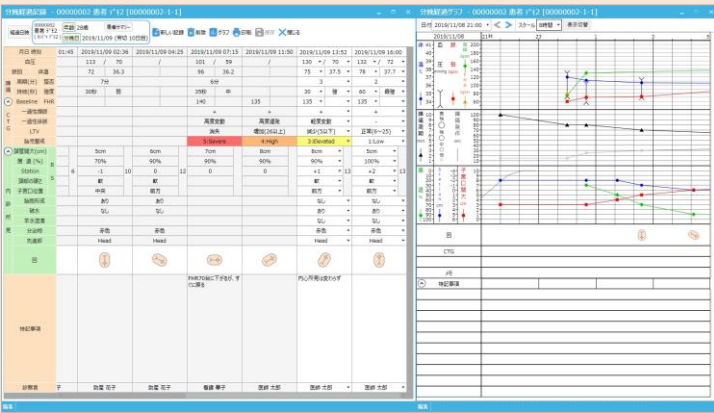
分娩経過記録 - 00000002 患者 ﾃﾞﾓ2 [00000002-1-1]

経過日数 00000002 患者 ﾃﾞﾓ2 年齢 29歳 患者サマリー 分娩日 2019/11/09 (妊娠 10日目)

新しい記録 削除 グラフ 印刷 保存 閉じる

| 月日 時刻 | 01:45 | 2019/11/09 02:36 | 2019/11/09 04:25 | 2019/11/09 07:15 | 2019/11/09 11:50 | 2019/11/09 13:52 | 2019/11/09 16:00 |
|---|---|---|---|---|---|---|---|
| 血圧 | | 113 / 70 | / | 101 / 59 | / | 130 / 70 | 120 / 70 |
| 脈拍 体温 | | 72 36.3 | | 96 36.2 | | 75 37.5 | 78 37.7 |
| 陣痛 周期(分) 間歇 | | 7分 | | 5分 | | 3 | 2 |
| 持続(秒) 強度 | | 30秒 弱 | | 35秒 中 | | 30 強 | 60 最強 |
| Baseline FHR | | | | 140 | 135 | 135 | 135 |
| 一過性頻脈 | | | | + | | + | + |
| 一過性徐脈 | | | | 高度変動 | 高度遅延 | 軽度変動 | - |
| LTV | | | | 減失 | 増加(26以上) | 減少(5以下) | 正常(6~25) |
| 胎児機能 | | | | 5:Severe | 4:High | 3:Elevated | 1:Low |
| 子宮口開大(cm) | | 5cm | 6cm | 7cm | 8cm | 8cm | 9cm |
| 展退(%) | | 70% | 90% | 90% | 90% | 90% | 100% |
| Station | S 6 | -1 10 | 0 10 | 0 12 | 0 | +1 12 | +2 13 |
| 頸部の硬さ | | 軟 | 軟 | | | 軟 | 軟 |
| 子宮口位置 | | 中央 | 前方 | | | 前方 | 前方 |
| 胎胞形成 | | あり | あり | | | なし | なし |
| 破水 | | なし | なし | | | あり | あり |
| 羊水混濁 | | | | | | なし | なし |
| 分泌物 | | 赤色 | 赤色 | | | 赤色 | 赤色 |
| 先進部 | | Head | Head | | | Head | Head |
| 回 | | | | | | | |
| | | | | FHR70台に下がり、すぐに戻る | | 内診所見は変わらず | |
| 特記事項 | | | | | | | |
| 診察者 | 子 | 助産 花子 | 助産 花子 | 看護 華子 | 医師 太郎 | 医師 太郎 | 医師 太郎 |

編集

分娩経過グラフ - 00000002 患者 ﾃﾞﾓ2 [00000002-1-1]

日付 2019/11/08 21:00 スケール 8時間 表示切替

体温 41 40 39 38 37 36 35 34
血圧 脈拍 mmHg bpm 200 180 160 140 120 100 80 60 40 20
陣痛 間歇 持続 300 250 200 150 100 50
開大度 子宮口開大 cm 0 1 2 3 4 5 6 7 8 9 10
Station -5 -4 -3 -2 -1 0 +1 +2 +3 +4 +5
回
CTG
メモ
特記事項

編集